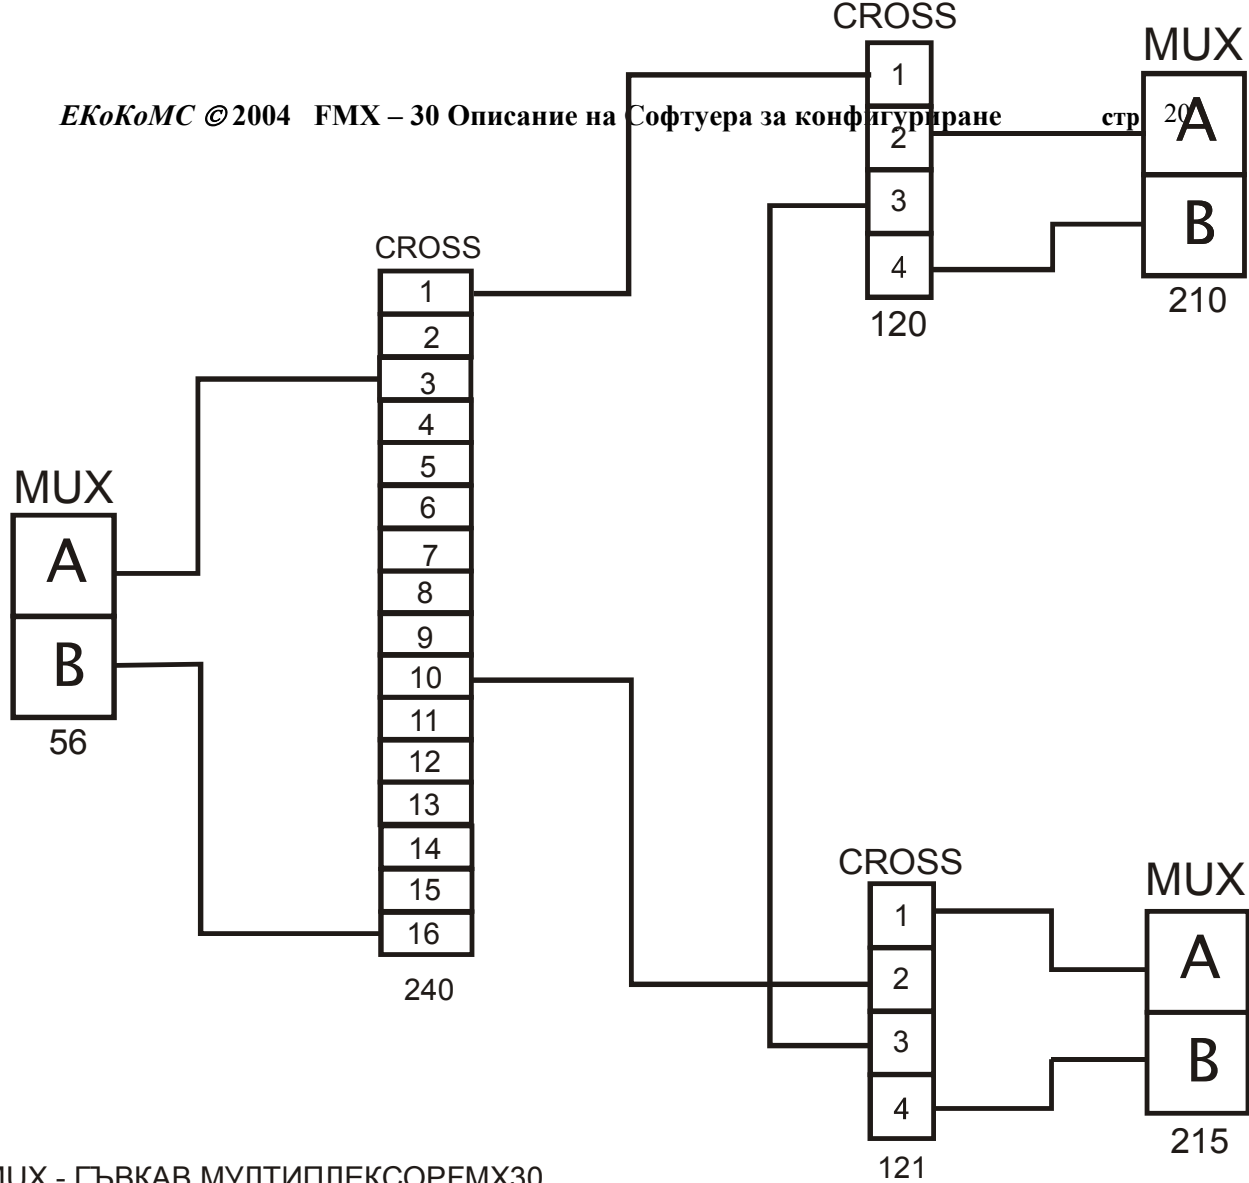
ЕКоКоМС © 2004 FMX – 30 Описание на Софтуера за конфигуриране стр 20

CROSS
1
2
3
4
120

MUX
A
B
210

CROSS
1
2
3
4
5
6
7
8
9
10
11
12
13
14
15
16
240

MUX
A
B
56

CROSS
1
2
3
4
121

MUX
A
B
215

MUX - ГЪВКАВ МУЛТИПЛЕКСОРFMX30